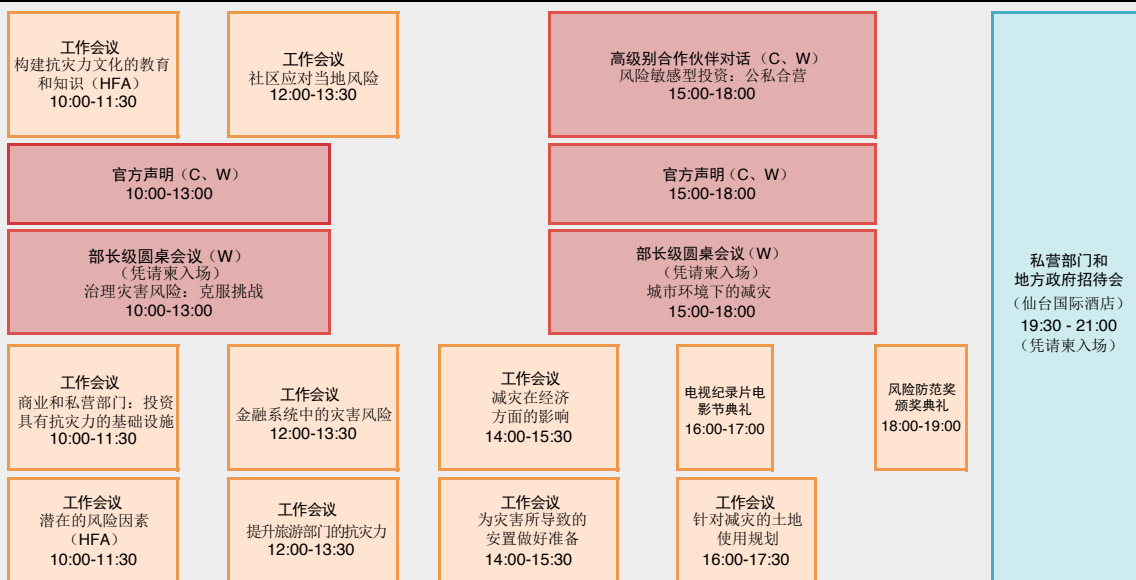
工作会议
构建抗灾力文化的教育和知识（HFA）
10:00-11:30

工作会议
社区应对当地风险
12:00-13:30

高级别合作伙伴对话（C、W）
风险敏感型投资：公私合营
15:00-18:00

私营部门和地方政府招待会
（仙台国际酒店）
19:30 - 21:00
（凭请柬入场）

官方声明（C、W）
10:00-13:00

官方声明（C、W）
15:00-18:00

部长级圆桌会议（W）
（凭请柬入场）
治理灾害风险：克服挑战
10:00-13:00

部长级圆桌会议（W）
（凭请柬入场）
城市环境下的减灾
15:00-18:00

工作会议
商业和私营部门：投资具有抗灾力的基础设施
10:00-11:30

工作会议
金融系统中的灾害风险
12:00-13:30

工作会议
减灾在经济方面的影响
14:00-15:30

电视纪录片电影节典礼
16:00-17:00

风险防范奖颁奖典礼
18:00-19:00

工作会议
潜在的风险因素
（HFA）
10:00-11:30

工作会议
提升旅游部门的抗灾力
12:00-13:30

工作会议
为灾害所导致的安置做好准备
14:00-15:30

工作会议
针对减灾的土地使用规划
16:00-17:30